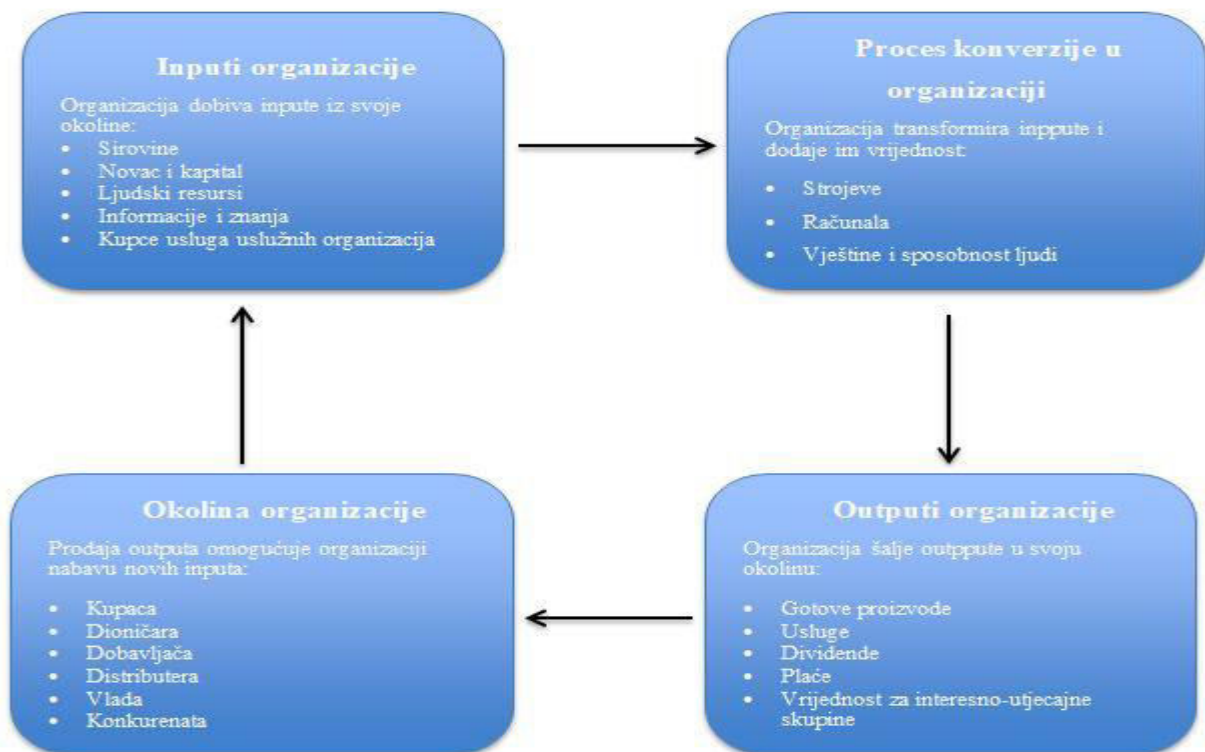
Inputi organizacije

Organizacija dobiva inpute iz svoje okoline:
- Sirovine
- Novac i kapital
- Ljudski resursi
- Informacije i znanja
- Kupce usluga uslužnih organizacija

Proces konverzije u organizaciji

Organizacija transformira inppute i dodaje im vrijednost:
- Strojeve
- Računala
- Vještine i sposobnost ljudi

Okolina organizacije

Prodaja outputa omogućuje organizaciji nabavu novih inputa:
- Kupaca
- Dioničara
- Dobavljača
- Distributera
- Vlada
- Konkurenata

Outputi organizacije

Organizacija šalje outppute u svoju okolinu:
- Gotove proizvode
- Usluge
- Dividende
- Plaće
- Vrijednost za interesno-utjecajne skupine